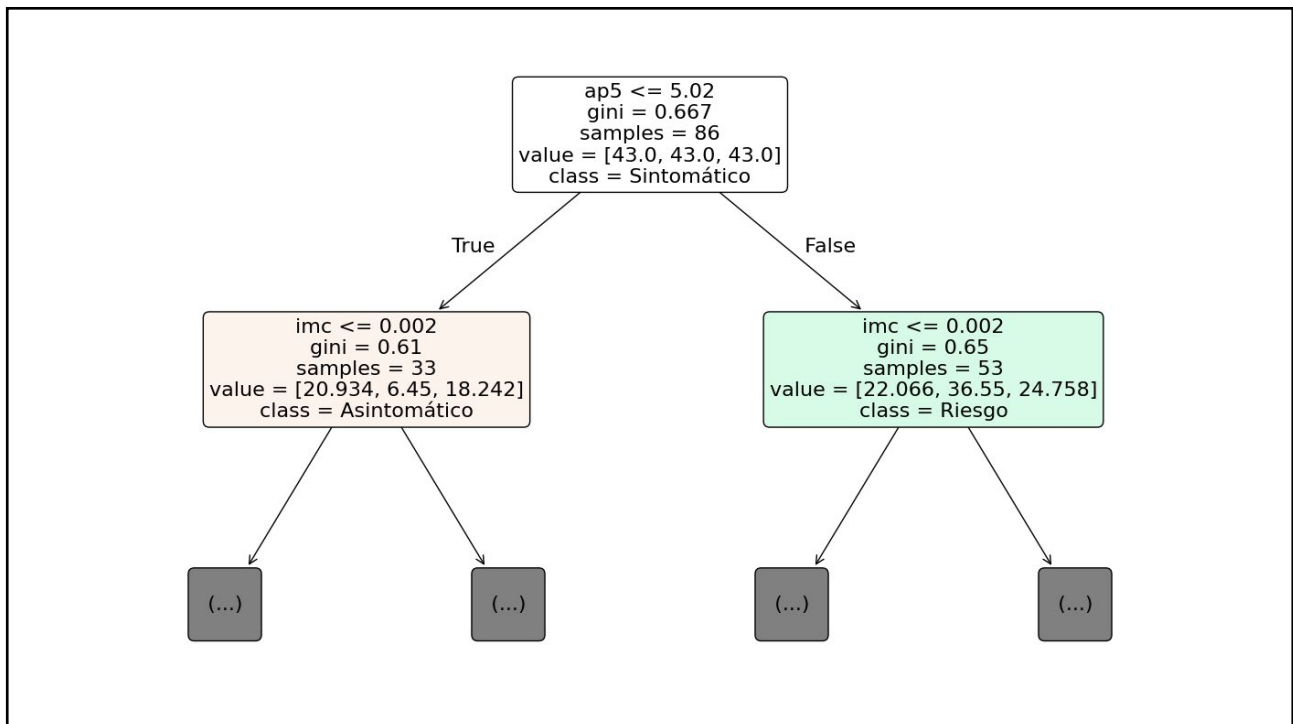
ap5 <= 5.02
gini = 0.667
samples = 86
value = [43.0, 43.0, 43.0]
class = Sintomático

True

False

imc <= 0.002
gini = 0.61
samples = 33
value = [20.934, 6.45, 18.242]
class = Asintomático

imc <= 0.002
gini = 0.65
samples = 53
value = [22.066, 36.55, 24.758]
class = Riesgo

(...)

(...)

(...)

(...)